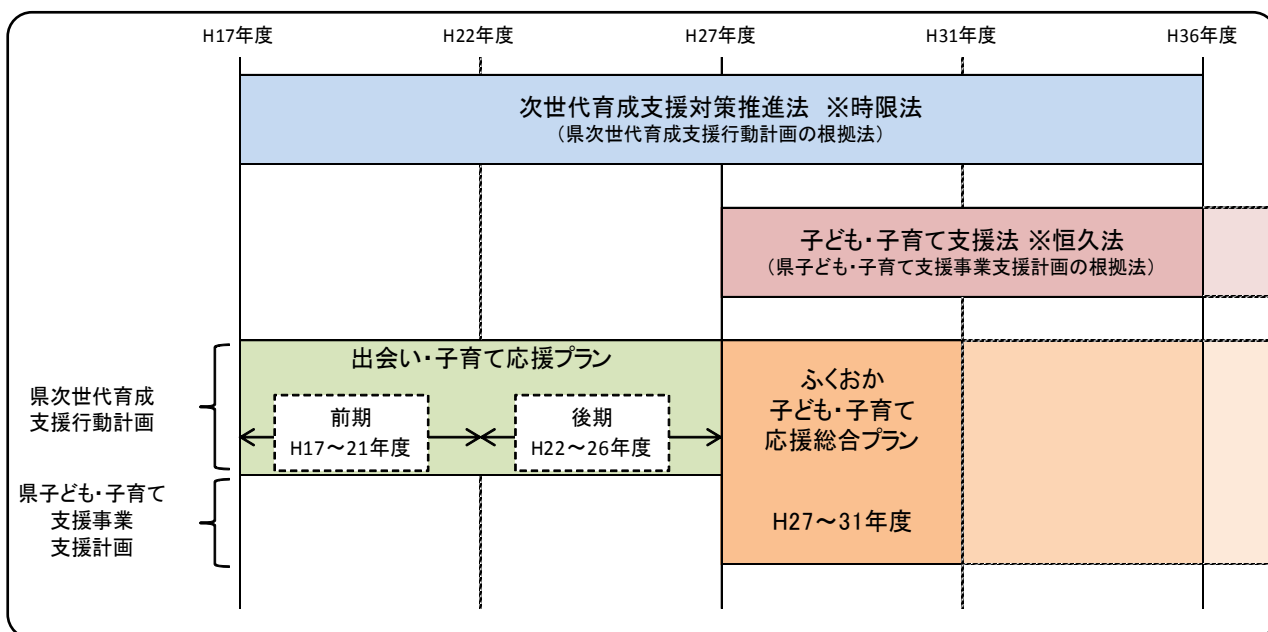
H17年度 H22年度 H27年度 H31年度 H36年度

次世代育成支援対策推進法 ※時限法
（県次世代育成支援行動計画の根拠法）

子ども・子育て支援法 ※恒久法
（県子ども・子育て支援事業支援計画の根拠法）

県次世代育成支援行動計画

県子ども・子育て支援事業支援計画

出会い・子育て応援プラン

前期
H17～21年度

後期
H22～26年度

ふくおか
子ども・子育て
応援総合プラン

H27～31年度